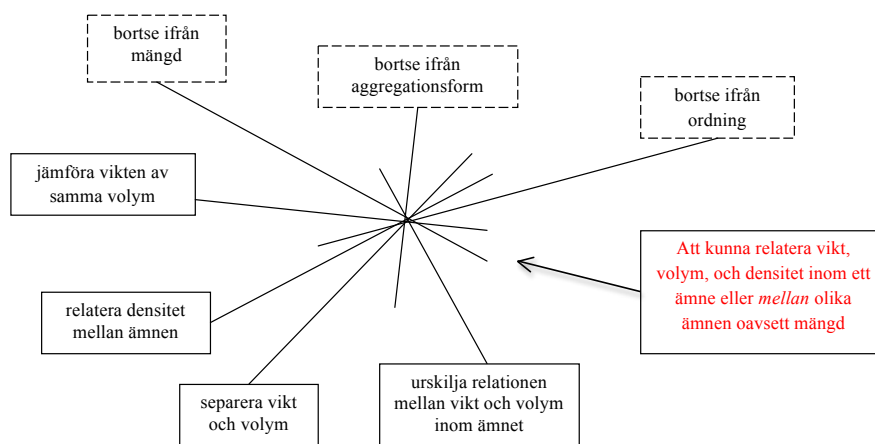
bortse ifrån mängd

bortse ifrån aggregationsform

bortse ifrån ordning

jämföra vikten av samma volym

Att kunna relatera vikt, volym, och densitet inom ett ämne eller *mellan* olika ämnen oavsett mängd

relatera densitet mellan ämnen

separera vikt och volym

urskilja relationen mellan vikt och volym inom ämnet